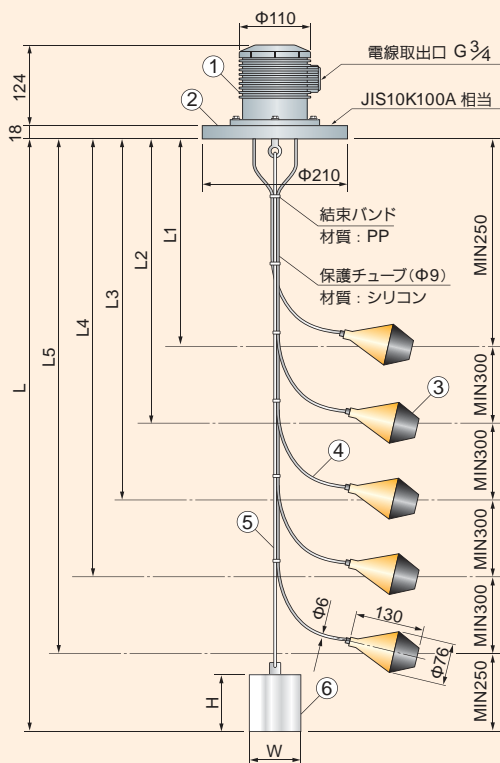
Φ110

124

18

①

②

電線取出口 G$\frac{3}{4}$

JIS10K100A 相当

Φ210

結束バンド
材質：PP

保護チューブ(Φ9)
材質：シリコン

L1

L2

L3

L4

L5

L

MIN250

MIN300

MIN300

MIN300

MIN300

MIN250

③

④

⑤

Φ6

130

Φ76

⑥

H

W